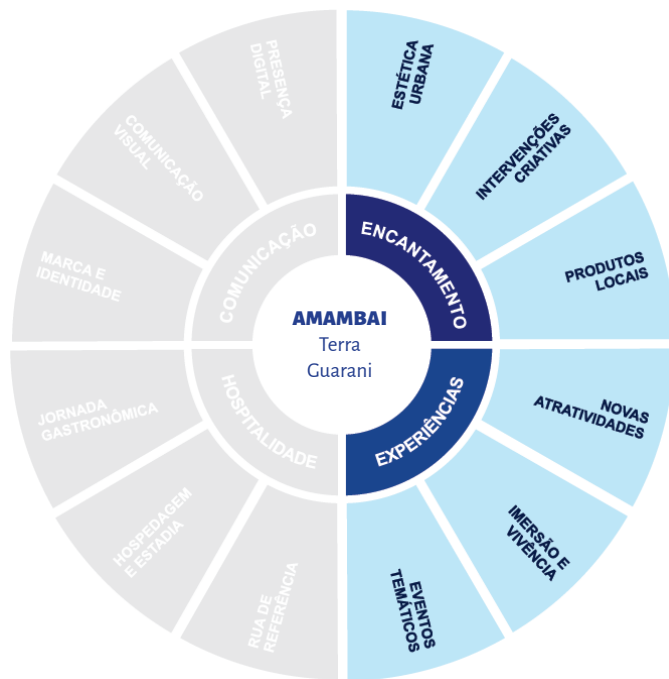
AMAMBAI
Terra
Guarani

ENCANTAMENTO
ESTÉTICA URBANA
INTERVENÇÕES CRIATIVAS
PRODUTOS LOCAIS

EXPERIÊNCIAS
NOVAS ATRATIVIDADES
IMERSÃO E VIVÊNCIA
EVENTOS TEMÁTICOS

HOSPITALIDADE
RUA DE REFERÊNCIA
HOSPEDAGEM E ESTADIA
JORNADA GASTRONÔMICA

COMUNICAÇÃO
MARCA E IDENTIDADE
COMUNICAÇÃO VISUAL
PRESENÇA DIGITAL